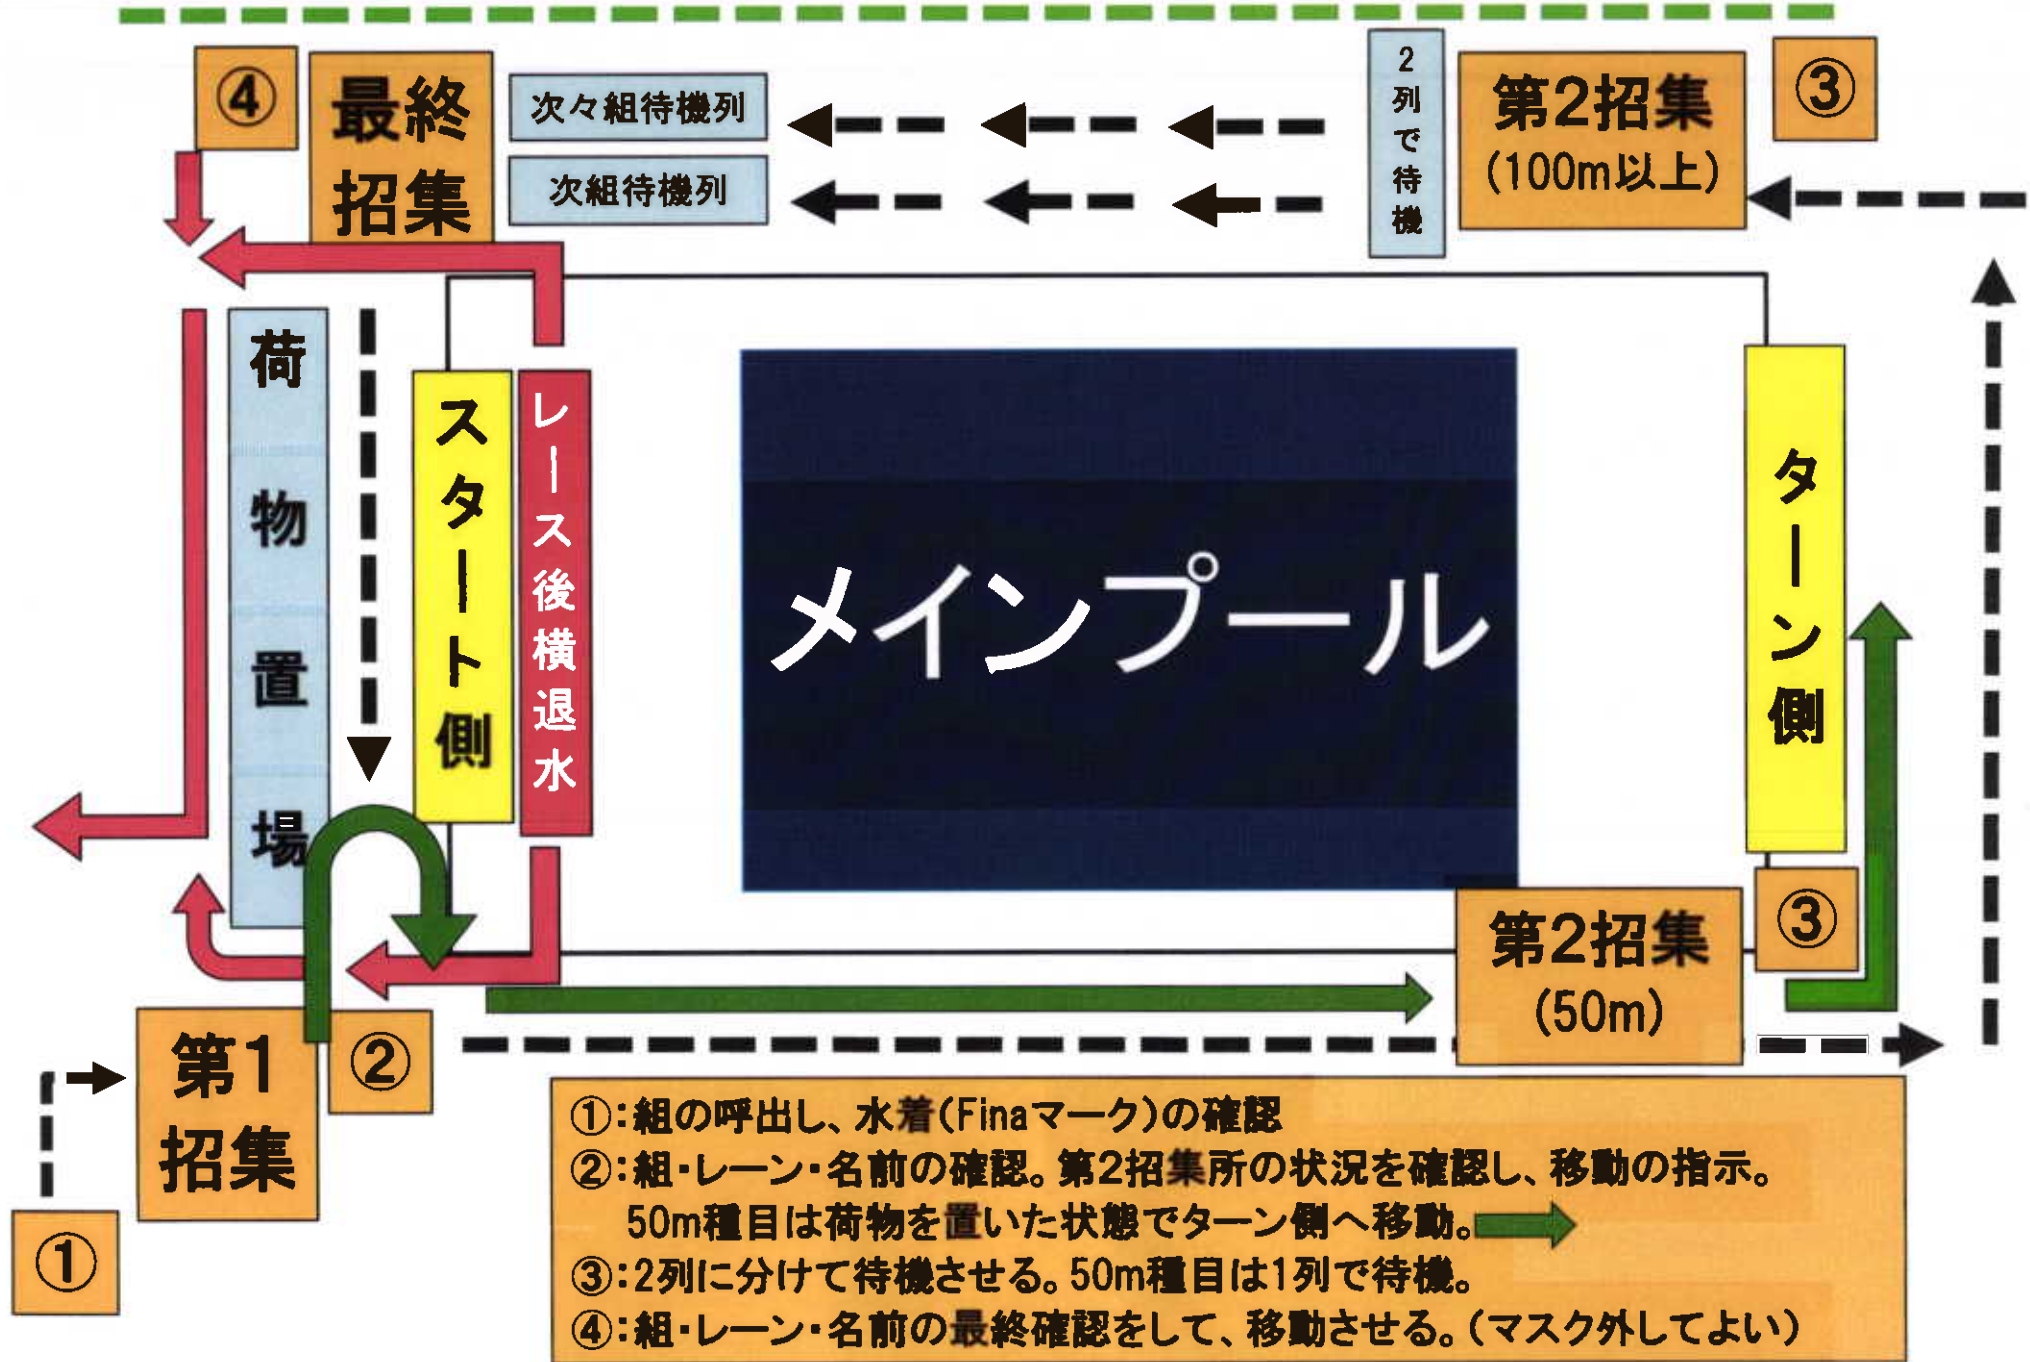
④

最終招集

次々組待機列

次組待機列

2列で待機

第2招集
(100m以上)

③

荷物置場

スタート側

レース後横退水

メインプール

ターン側

第1招集

②

①

第2招集
(50m)

③

①:組の呼出し、水着(Finaマーク)の確認
②:組・レーン・名前の確認。第2招集所の状況を確認し、移動の指示。
50m種目は荷物を置いた状態でターン側へ移動。
③:2列に分けて待機させる。50m種目は1列で待機。
④:組・レーン・名前の最終確認をして、移動させる。(マスク外してよい)